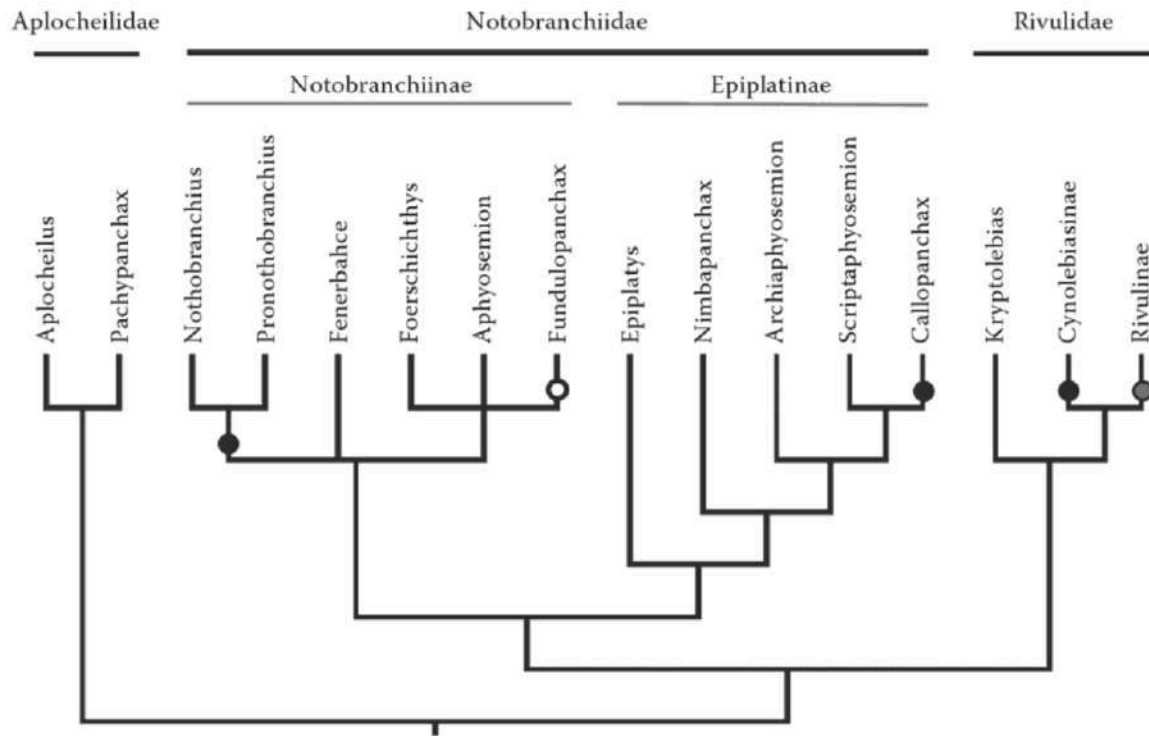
Aplocheilidae

Notobranchiidae

Rivulidae

Notobranchiinae

Epiplatinae

Aplocheilus

Pachypanchax

Nothobranchius

Pronothobranchius

Fenerbahce

Foerschichthys

Aphyosemion

Fundulopanchax

Epiplatys

Nimbapanchax

Archiaphyosemion

Scriptaphyosemion

Callopanchax

Kryptolebias

Cynolebiasinae

Rivulinae